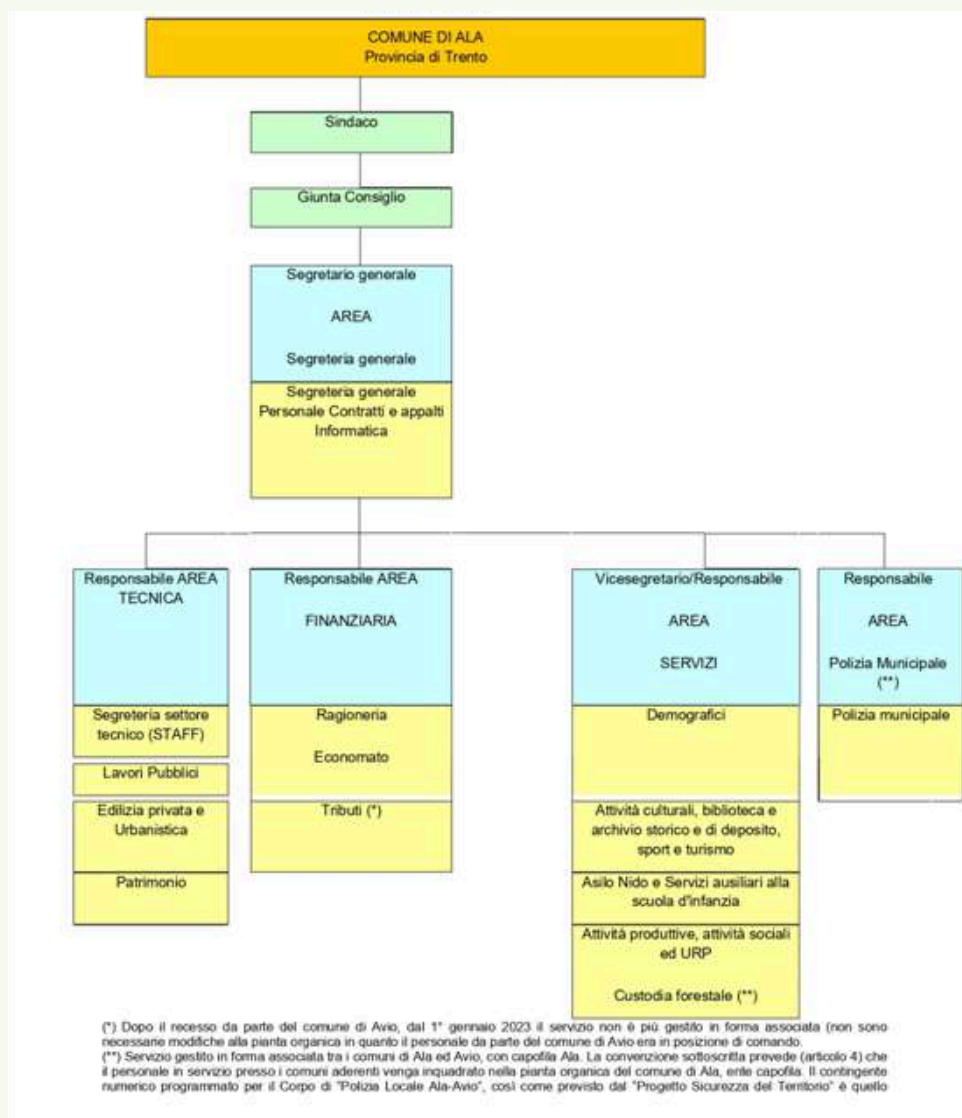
COMUNE DI ALA
Provincia di Trento

Sindaco

Giunta Consiglio

Segretario generale

AREA

Segreteria generale

Segreteria generale
Personale Contratti e appalti
Informatica

Responsabile AREA
TECNICA

Segreteria settore tecnico (STAFF)

Lavori Pubblici

Edilizia privata e Urbanistica

Patrimonio

Responsabile AREA

FINANZIARIA

Ragioneria

Economato

Tributi (*)

Vicesegretario/Responsabile

AREA

SERVIZI

Demografici

Attività culturali, biblioteca e archivio storico e di deposito, sport e turismo

Asilo Nido e Servizi ausiliari alla scuola d'infanzia

Attività produttive, attività sociali ed URP

Custodia forestale (**)

Responsabile

AREA

Polizia Municipale
(**)

Polizia municipale

(*) Dopo il recesso da parte del comune di Avio, dal 1° gennaio 2023 il servizio non è più gestito in forma associata (non sono necessarie modifiche alla pianta organica in quanto il personale da parte del comune di Avio era in posizione di comando.
(**) Servizio gestito in forma associata tra i comuni di Ala ed Avio, con capofila Ala. La convenzione sottoscritta prevede (articolo 4) che il personale in servizio presso i comuni aderenti venga inquadrato nella pianta organica del comune di Ala, ente capofila. Il contingente numerico programmato per il Corpo di "Polizia Locale Ala-Avio", così come previsto dal "Progetto Sicurezza del Territorio" è quello